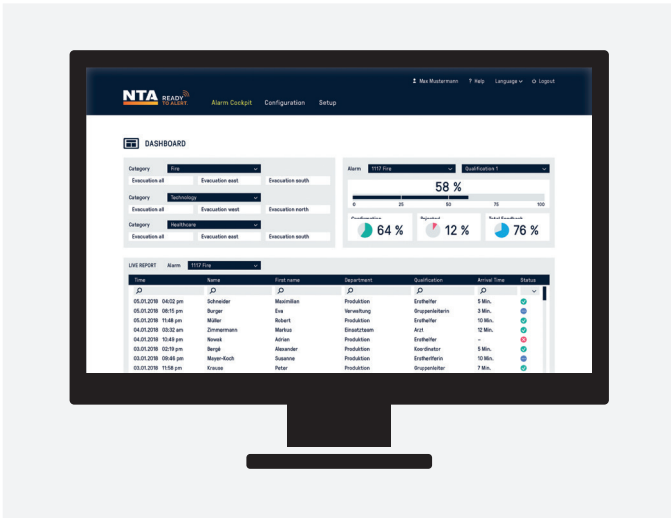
NTA READY TO ALERT.

Alarm Cockpit Configuration Setup

Max Mustermann ? Help Language Logout

DASHBOARD

Category Fire
Evacuation all Evacuation east Evacuation south

Category Technology
Evacuation all Evacuation west Evacuation north

Category Healthcare
Evacuation all Evacuation east Evacuation south

Alarm 1117 Fire Qualification 1

58 %

0 25 50 75 100

Confirmation 64 %
Rejected 12 %
Total Feedback 76 %

LIVE REPORT Alarm 1117 Fire

| Time | Name | First name | Department | Qualification | Arrival Time | Status |
|---|---|---|---|---|---|---|
| 05.01.2018 04:02 pm | Schneider | Maximilian | Produktion | Ersthelfer | 5 Min. | |
| 05.01.2018 08:15 pm | Burger | Eva | Verwaltung | Gruppenleiterin | 3 Min. | |
| 05.01.2018 11:48 pm | Müller | Robert | Produktion | Ersthelfer | 10 Min. | |
| 04.01.2018 03:32 am | Zimmermann | Markus | Einsatzteam | Arzt | 12 Min. | |
| 04.01.2018 10:49 pm | Nowak | Adrian | Produktion | Ersthelfer | – | |
| 03.01.2018 02:19 pm | Bergé | Alexander | Produktion | Koordinator | 5 Min. | |
| 03.01.2018 09:46 pm | Meyer-Koch | Susanne | Produktion | Ersthelferin | 10 Min. | |
| 03.01.2018 11:58 pm | Krause | Peter | Produktion | Gruppenleiter | 7 Min. | |